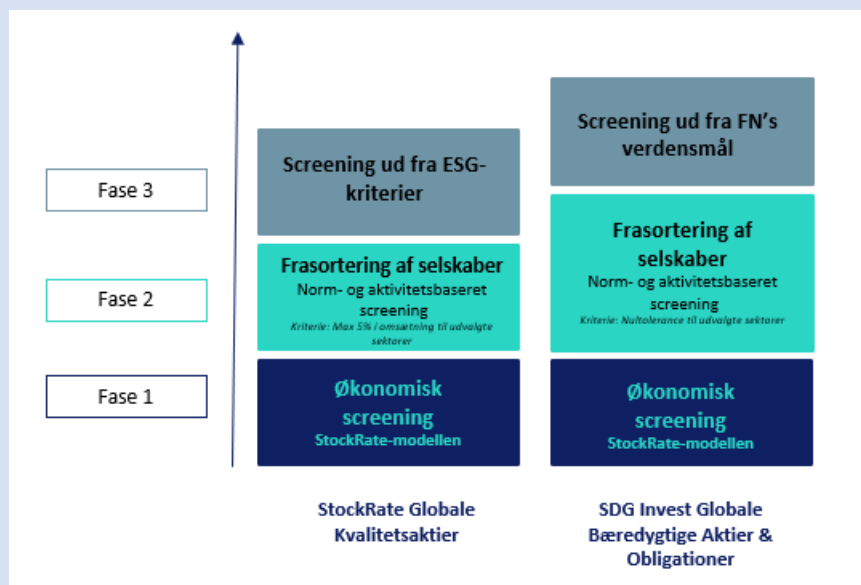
Fase 3

Fase 2

Fase 1

Screening ud fra ESG-kriterier

Frasortering af selskaber
Norm- og aktivitetsbaseret screening
Kriterie: Max 5% i omsætning til udvalgte sektorer

Økonomisk screening
StockRate-modellen

Screening ud fra FN's verdensmål

Frasortering af selskaber
Norm- og aktivitetsbaseret screening
Kriterie: Nultolerance til udvalgte sektorer

Økonomisk screening
StockRate-modellen

StockRate Globale Kvalitetsaktier

SDG Invest Globale Bæredygtige Aktier & Obligationer